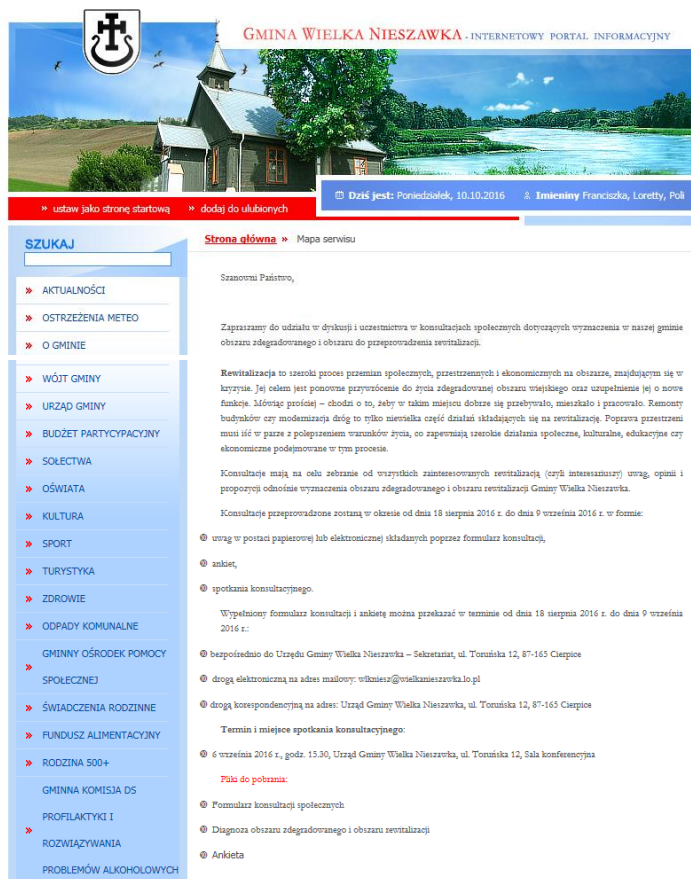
GMINA WIELKA NIESZAWKA - INTERNETOWY PORTAL INFORMACYJNY

» ustaw jako stronę startową » dodaj do ulubionych

Dziś jest: Poniedziałek, 10.10.2016 Imieniny Franciszka, Loretty, Poli

SZUKAJ

» AKTUALNOŚCI
» OSTRZEŻENIA METEO
» O GMINIE
» WÓJT GMINY
» URZĄD GMINY
» BUDŻET PARTYCYPACYJNY
» SOŁECTWA
» OŚWIATA
» KULTURA
» SPORT
» TURYSTYKA
» ZDROWIE
» ODPADY KOMUNALNE
» GMINNY OŚRODEK POMOCY SPOŁECZNEJ
» ŚWIADCZENIA RODZINNE
» FUNDUSZ ALIMENTACYJNY
» RODZINA 500+
» GMINNA KOMISJA DS PROFILAKTYKI I ROZWIĄZYWANIA PROBLEMÓW ALKOHOLOWYCH

Strona główna » Mapa serwisu

Szanowni Państwo,

Zapraszamy do udziału w dyskusji i uczestnictwa w konsultacjach społecznych dotyczących wyznaczenia w naszej gminie obszaru zdegradowanego i obszaru do przeprowadzenia rewitalizacji.

Rewitalizacja to szeroki proces przemian społecznych, przestrzennych i ekonomicznych na obszarze, znajdującym się w kryzysie. Jej celem jest ponowne przywrócenie do życia zdegradowanej obszaru wiejskiego oraz uzupełnienie jej o nowe funkcje. Mówiąc prościej – chodzi o to, żeby w takim miejscu dobrze się przebywało, mieszkało i pracowało. Remonty budynków czy modernizacja dróg to tylko niewielka część działań składających się na rewitalizację. Poprawa przestrzeni musi iść w parze z polepszeniem warunków życia, co zapewniają szerokie działania społeczne, kulturalne, edukacyjne czy ekonomiczne podejmowane w tym procesie.

Konsultacje mają na celu zebranie od wszystkich zainteresowanych rewitalizacją (czyli interesariuszy) uwag, opinii i propozycji odnośnie wyznaczenia obszaru zdegradowanego i obszaru rewitalizacji Gminy Wielka Nieszawka.

Konsultacje przeprowadzone zostaną w okresie od dnia 18 sierpnia 2016 r. do dnia 9 września 2016 r. w formie:

uwag w postaci papierowej lub elektronicznej składanych poprzez formularz konsultacji,

ankiet,

spotkania konsultacyjnego.

Wypełniony formularz konsultacji i ankietę można przekazać w terminie od dnia 18 sierpnia 2016 r. do dnia 9 września 2016 r.:

bezpośrednio do Urzędu Gminy Wielka Nieszawka – Sekretariat, ul. Toruńska 12, 87-165 Cierpice

drogą elektroniczną na adres mailowy: wlkniesz@wielkanieszawka.lo.pl

drogą korespondencyjną na adres: Urząd Gminy Wielka Nieszawka, ul. Toruńska 12, 87-165 Cierpice

Termin i miejsce spotkania konsultacyjnego:

6 września 2016 r., godz. 15.30, Urząd Gminy Wielka Nieszawka, ul. Toruńska 12, Sala konferencyjna

Pliki do pobrania:

Formularz konsultacji społecznych

Diagnoza obszaru zdegradowanego i obszaru rewitalizacji

Ankieta